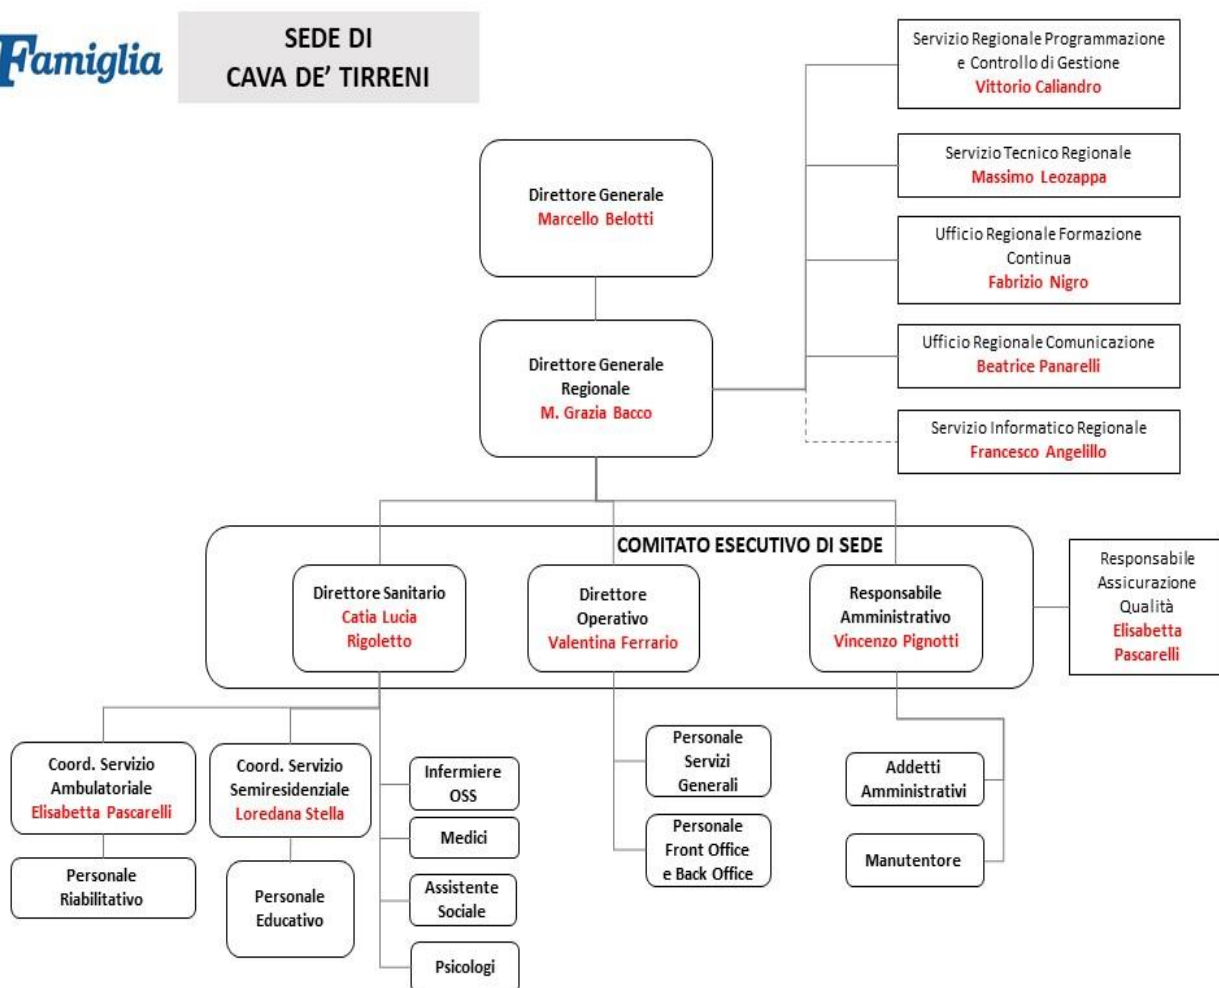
Famiglia

SEDE DI
CAVA DE' TIRRENI

Servizio Regionale Programmazione e Controllo di Gestione
Vittorio Caliandro

Servizio Tecnico Regionale
Massimo Leozappa

Ufficio Regionale Formazione Continua
Fabrizio Nigro

Ufficio Regionale Comunicazione
Beatrice Panarelli

Servizio Informatico Regionale
Francesco Angelillo

Direttore Generale
Marcello Belotti

Direttore Generale Regionale
M. Grazia Bacco

COMITATO ESECUTIVO DI SEDE

Direttore Sanitario
Catia Lucia Rigoletto

Direttore Operativo
Valentina Ferrario

Responsabile Amministrativo
Vincenzo Pignotti

Responsabile Assicurazione Qualità
Elisabetta Pascarelli

Coord. Servizio Ambulatoriale
Elisabetta Pascarelli

Coord. Servizio Semiresidenziale
Loredana Stella

Infermiere OSS

Medici

Assistente Sociale

Psicologi

Personale Riabilitativo

Personale Educativo

Personale Servizi Generali

Personale Front Office e Back Office

Addetti Amministrativi

Manutentore